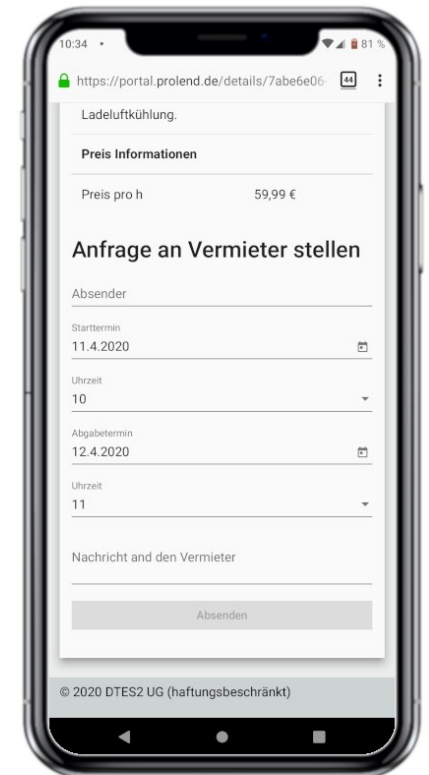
10:34 •
81 %
https://portal.prolend.de/details/7abe6e06
44
Ladeluftkühlung.
Preis Informationen
| Preis pro h | 59,99 € |
|---|---|

Anfrage an Vermieter stellen
Absender
Starttermin
11.4.2020
Uhrzeit
10
Abgabetermin
12.4.2020
Uhrzeit
11
Nachricht and den Vermieter
Absenden
© 2020 DTES2 UG (haftungsbeschränkt)